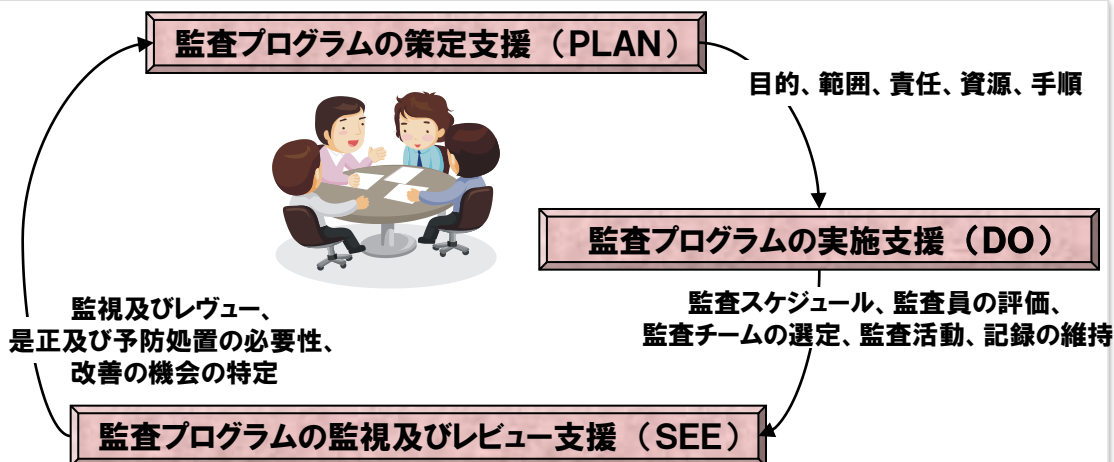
監査プログラムの策定支援（PLAN）

目的、範囲、責任、資源、手順

監査プログラムの実施支援（DO）

監査スケジュール、監査員の評価、
監査チームの選定、監査活動、記録の維持

監視及びレヴュー、
是正及び予防処置の必要性、
改善の機会の特定

監査プログラムの監視及びレビュー支援（SEE）